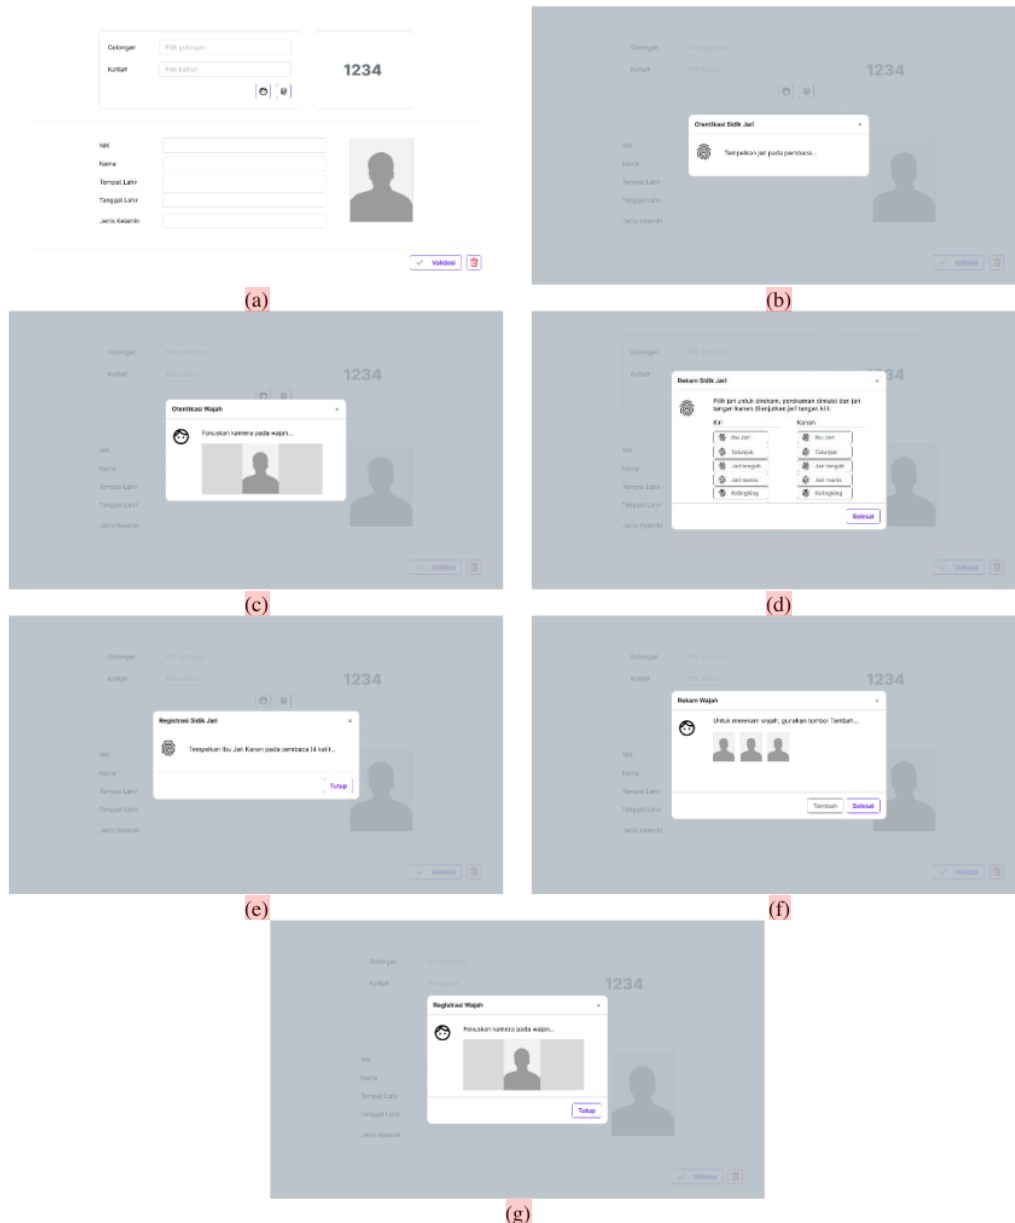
Golongan
Pilih golongan
Kuitat
Pilih kuitat
1234
NIK
Nama
Tempat Lahir
Tanggal Lahir
Jenis Kelamin
Validasi
(a)

Otentikasi Sidik Jari
Tempelkan jari pada pembaca...
(b)

Otentikasi Wajah
Fokuskan kamera pada wajah...
(c)

Rekam Sidik Jari
Pilih jari untuk direkam, perekaman dimulai dari jari tangan Kanan dilanjutkan jari tangan kiri.
Kiri
Ibu Jari
Telunjuk
Jari tengah
Jari manis
Kelingking
Kanan
Ibu Jari
Telunjuk
Jari tengah
Jari manis
Kelingking
Selesai
(d)

Registrasi Sidik Jari
Tempelkan Ibu Jari Kanan pada pembaca (4 kali)...
Tutup
(e)

Rekam Wajah
Untuk merekam wajah, gunakan tombol Tambah...
Tambah
Selesai
(f)

Registrasi Wajah
Fokuskan kamera pada wajah...
Tutup
(g)